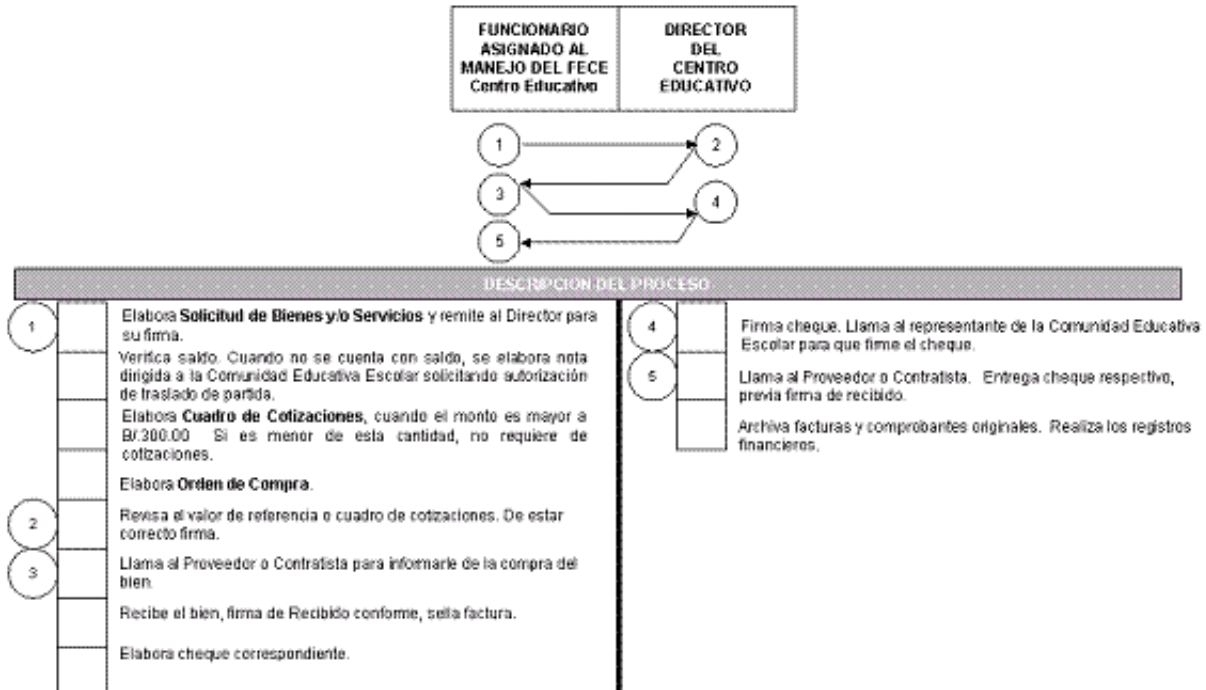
| FUNCIONARIO ASIGNADO AL MANEJO DEL FECE Centro Educativo | DIRECTOR DEL CENTRO EDUCATIVO |
|---|---|

1
2
3
4
5

DESCRIPCION DEL PROCESO

1 Elabora **Solicitud de Bienes y/o Servicios** y remite al Director para su firma.

Verifica saldo. Cuando no se cuenta con saldo, se elabora nota dirigida a la Comunidad Educativa Escolar solicitando autorización de traslado de partida.

Elabora **Cuadro de Cotizaciones**, cuando el monto es mayor a B/.300.00 Si es menor de esta cantidad, no requiere de cotizaciones.

Elabora **Orden de Compra**.

2 Revisa el valor de referencia o cuadro de cotizaciones. De estar correcto firma.

3 Llama al Proveedor o Contratista para informarle de la compra del bien.

Recibe el bien, firma de Recibido conforme, sella factura.

Elabora cheque correspondiente.

4 Firma cheque. Llama al representante de la Comunidad Educativa Escolar para que firme el cheque.

5 Llama al Proveedor o Contratista. Entrega cheque respectivo, previa firma de recibido.

Archiva facturas y comprobantes originales. Realiza los registros financieros.